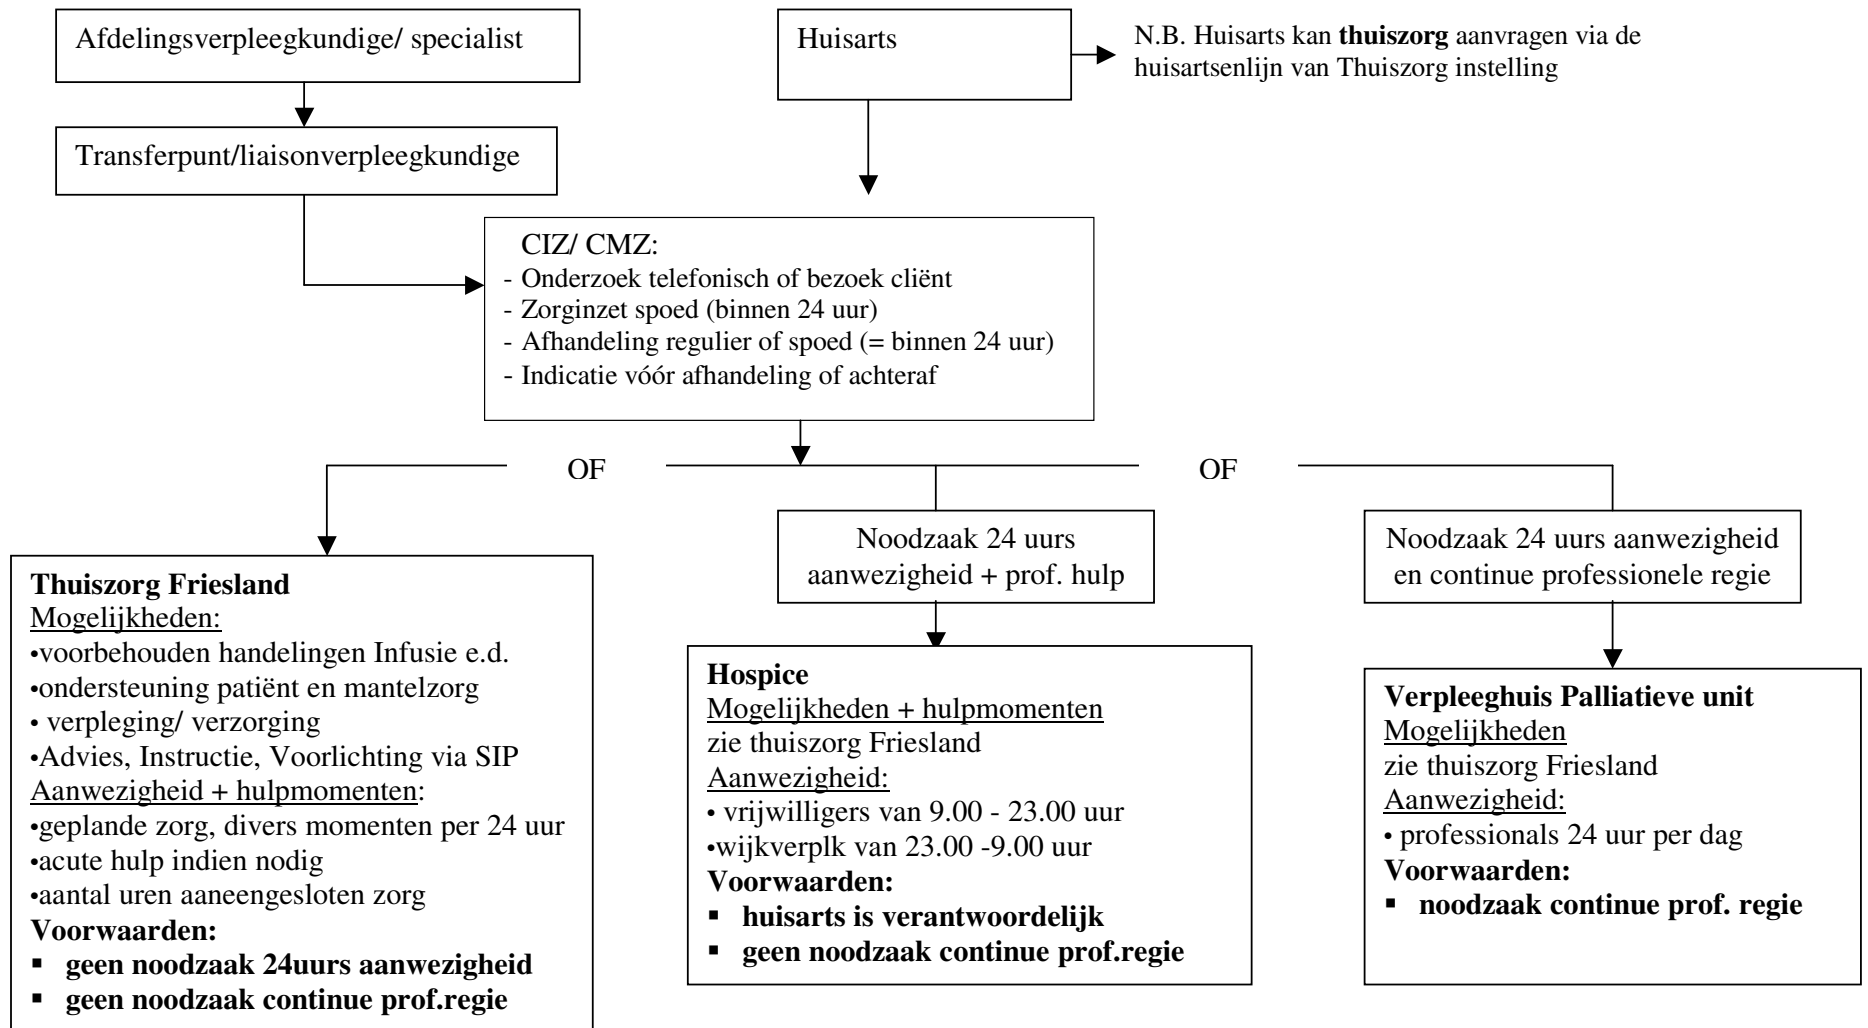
Afdelingsverpleegkundige/ specialist

Transferpunt/liaisonverpleegkundige

Huisarts

N.B. Huisarts kan **thuiszorg** aanvragen via de huisartsenlijn van Thuiszorg instelling

CIZ/ CMZ:
- Onderzoek telefonisch of bezoek cliënt
- Zorginzet spoed (binnen 24 uur)
- Afhandeling regulier of spoed (= binnen 24 uur)
- Indicatie vóór afhandeling of achteraf

OF

OF

Noodzaak 24 uurs aanwezigheid + prof. hulp

Noodzaak 24 uurs aanwezigheid en continue professionele regie

**Thuiszorg Friesland**
Mogelijkheden:
•voorbehouden handelingen Infusie e.d.
•ondersteuning patiënt en mantelzorg
• verpleging/ verzorging
•Advies, Instructie, Voorlichting via SIP
Aanwezigheid + hulpmomenten:
•geplande zorg, divers momenten per 24 uur
•acute hulp indien nodig
•aantal uren aaneengesloten zorg
**Voorwaarden:**
▪ **geen noodzaak 24uurs aanwezigheid**
▪ **geen noodzaak continue prof.regie**

**Hospice**
Mogelijkheden + hulpmomenten
zie thuiszorg Friesland
Aanwezigheid:
• vrijwilligers van 9.00 - 23.00 uur
•wijkverplk van 23.00 -9.00 uur
**Voorwaarden:**
▪ **huisarts is verantwoordelijk**
▪ **geen noodzaak continue prof.regie**

**Verpleeghuis Palliatieve unit**
Mogelijkheden
zie thuiszorg Friesland
Aanwezigheid:
• professionals 24 uur per dag
**Voorwaarden:**
▪ **noodzaak continue prof. regie**